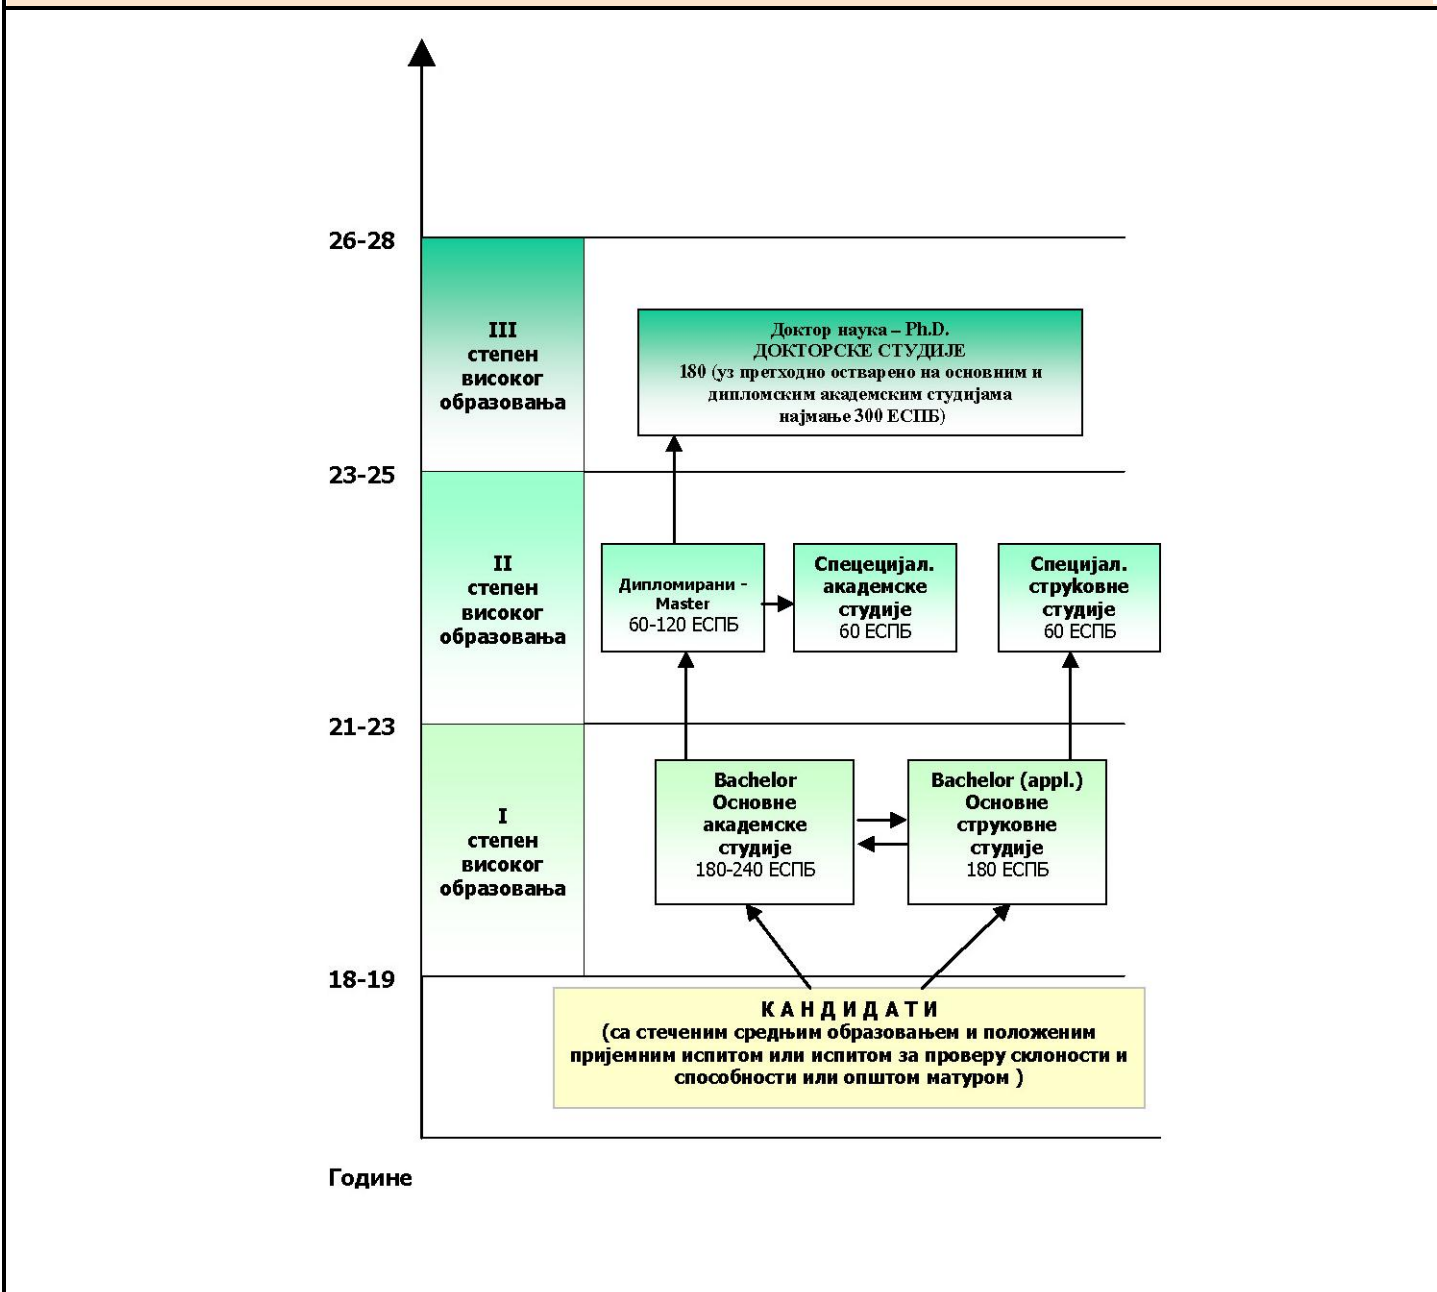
26-28

III
степен
високог
образовања

Доктор наука – Ph.D.
ДОКТОРСКЕ СТУДИЈЕ
180 (уз претходно остварено на основним и дипломским академским студијама најмање 300 ЕСПБ)

23-25

II
степен
високог
образовања

Дипломирани - Master
60-120 ЕСПБ

Спецецијал. академске студије
60 ЕСПБ

Специјал. струковне студије
60 ЕСПБ

21-23

I
степен
високог
образовања

Bachelor
Основне
академске
студије
180-240 ЕСПБ

Bachelor (appl.)
Основне
струковне
студије
180 ЕСПБ

18-19

КАНДИДАТИ
(са стеченим средњим образовањем и положеним пријемним испитом или испитом за проверу склоности и способности или општом матуром )

Године